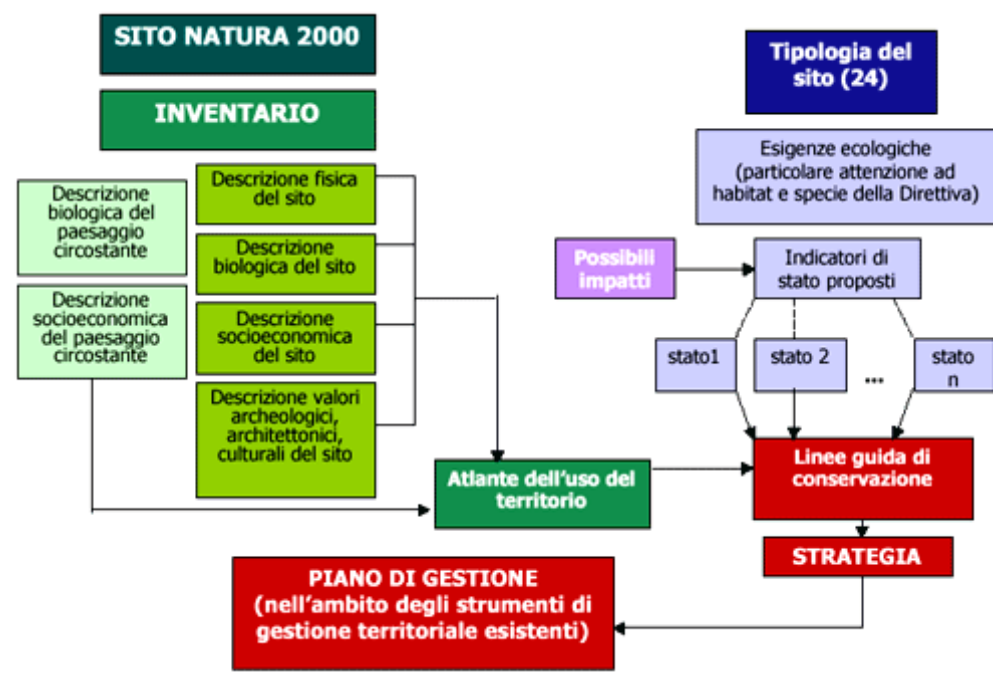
SITO NATURA 2000

INVENTARIO

Descrizione biologica del paesaggio circostante

Descrizione socioeconomica del paesaggio circostante

Descrizione fisica del sito

Descrizione biologica del sito

Descrizione socioeconomica del sito

Descrizione valori archeologici, architettonici, culturali del sito

Atlante dell'uso del territorio

Tipologia del sito (24)

Esigenze ecologiche (particolare attenzione ad habitat e specie della Direttiva)

Possibili impatti

Indicatori di stato proposti

stato1

stato 2

...

stato n

Linee guida di conservazione

STRATEGIA

PIANO DI GESTIONE (nell'ambito degli strumenti di gestione territoriale esistenti)